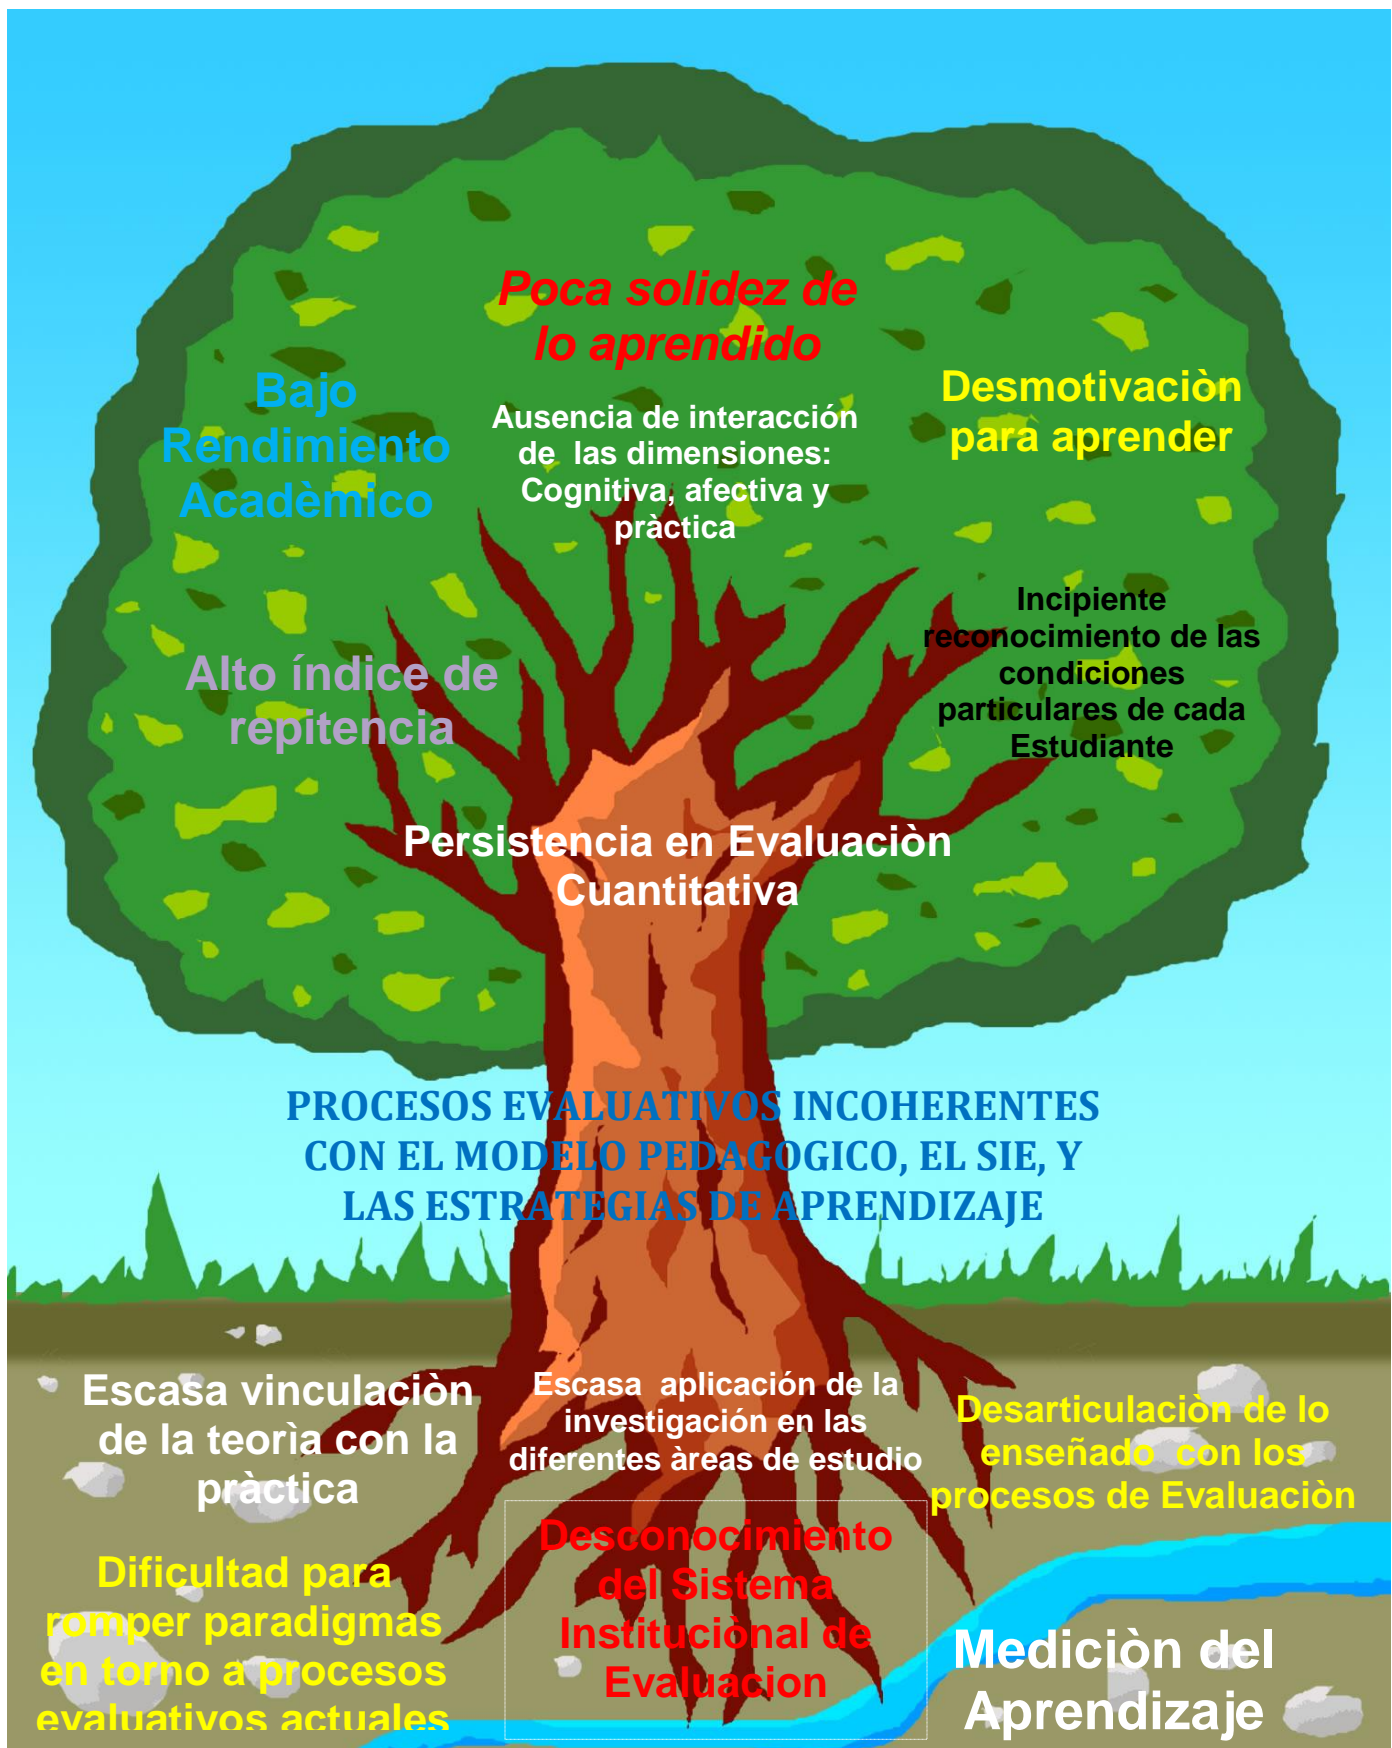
Poca solidez de lo aprendido

Ausencia de interacción de las dimensiones: Cognitiva, afectiva y pràctica

Bajo Rendimiento Acadèmico

Desmotivaciòn para aprender

Incipiente reconocimiento de las condiciones particulares de cada Estudiante

Alto índice de repitencia

Persistencia en Evaluaciòn Cuantitativa

PROCESOS EVALUATIVOS INCOHERENTES CON EL MODELO PEDAGOGICO, EL SIE, Y LAS ESTRATEGIAS DE APRENDIZAJE

Escasa vinculaciòn de la teorìa con la pràctica

Escasa aplicación de la investigación en las diferentes àreas de estudio

Desarticulaciòn de lo enseñado con los procesos de Evaluaciòn

Dificultad para romper paradigmas en torno a procesos evaluativos actuales

Desconocimiento del Sistema Instituciònal de Evaluacion

Mediciòn del Aprendizaje